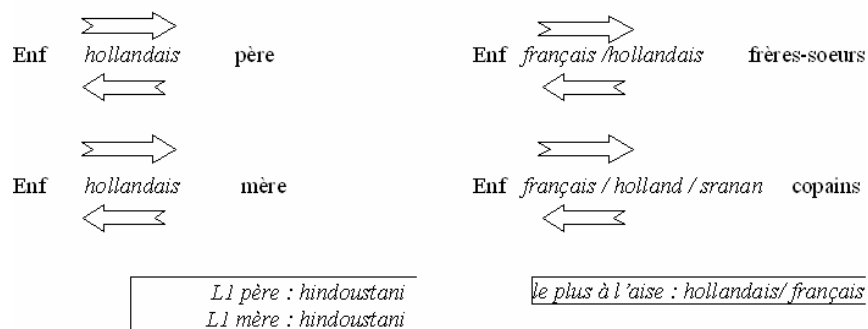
Enf *hollandais* père

Enf *français /hollandais* frères-soeurs

Enf *hollandais* mère

Enf *français / holland / sranan* copains

*L1 père : hindoustani*
*L1 mère : hindoustani*

*le plus à l'aise : hollandais/ français*